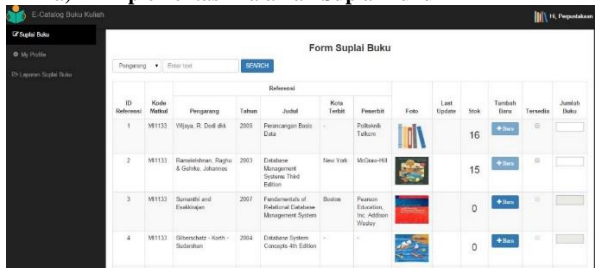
E-Catalog Buku Kuliah

Hi, Perpustakaan

Suplai Buku

My Profile

Laporan Suplai Buku

Form Suplai Buku

Pengarang ▾ Enter text SEARCH

| ID Referensi | Kode Matkul | Pengarang | Tahun | Judul | Kota Terbit | Penerbit | Foto | Last Update | Stok | Tambah Baru | Tersedia | Jumlah Buku |
|---|---|---|---|---|---|---|---|---|---|---|---|---|
| 1 | MI1133 | Wijaya, R. Dedi dkk | 2009 | Perancangan Basis Data | - | Politeknik Telkom | | | 16 | + Baru | | |
| 2 | MI1133 | Ramakrishnan, Raghu & Gehrke, Johannes | 2003 | Database Management Systems Third Edition | New York | McGraw-Hill | | | 15 | + Baru | | |
| 3 | MI1133 | Sumanthi and Esakkirajan | 2007 | Fundamentals of Relational Database Management System | Boston | Pearson Education, Inc. Addison Wesley | | | 0 | + Baru | | |
| 4 | MI1133 | Silberschatz - Korth - Sudarshan | 2004 | Database System Concepts 4th Edition | - | - | | | 0 | + Baru | | |